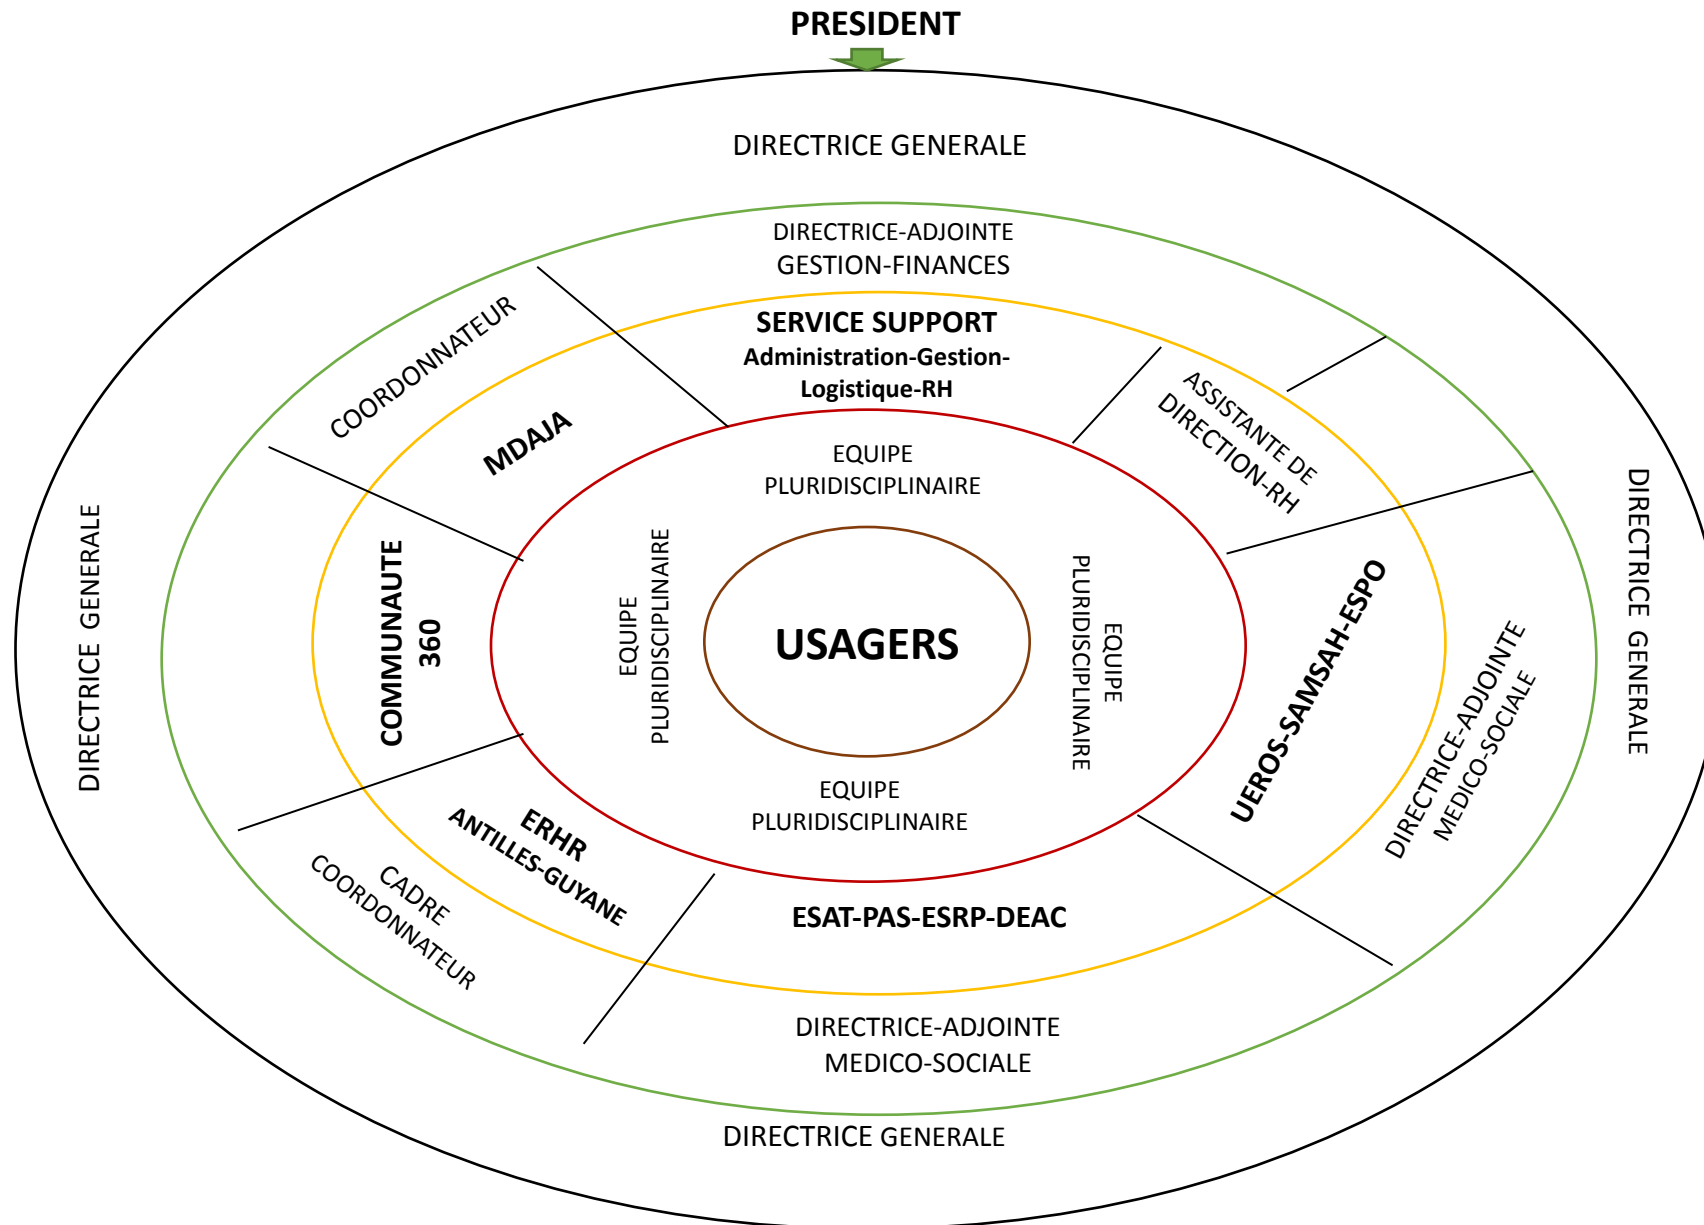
PRESIDENT

DIRECTRICE GENERALE

DIRECTRICE-ADJOINTE
GESTION-FINANCES

SERVICE SUPPORT
Administration-Gestion-Logistique-RH

COORDONNATEUR

MDAJA

ASSISTANTE DE DIRECTION-RH

EQUIPE PLURIDISCIPLINAIRE

DIRECTRICE GENERALE

COMMUNAUTE 360

EQUIPE PLURIDISCIPLINAIRE

USAGERS

EQUIPE PLURIDISCIPLINAIRE

UEROS-SAMSAH-ESPO

DIRECTRICE-ADJOINTE MEDICO-SOCIALE

DIRECTRICE GENERALE

EQUIPE PLURIDISCIPLINAIRE

ERHR ANTILLES-GUYANE

CADRE COORDONNATEUR

ESAT-PAS-ESRP-DEAC

DIRECTRICE-ADJOINTE
MEDICO-SOCIALE

DIRECTRICE GENERALE